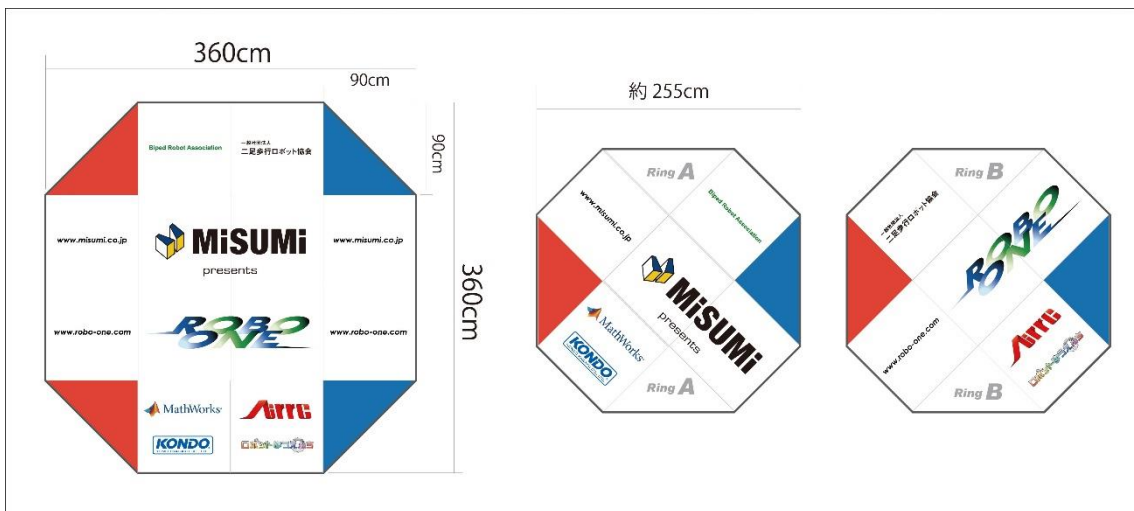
360cm

90cm

90cm

360cm

Biped Robot Association

一般社団法人
二足歩行ロボット協会

MiSUMi
presents

www.misumi.co.jp

www.misumi.co.jp

www.robo-one.com

ROBO ONE

www.robo-one.com

MathWorks

KONDO

約 255cm

Ring A

www.misumi.co.jp

Biped Robot Association

MiSUMi
presents

MathWorks

KONDO

Ring A

Ring B

一般社団法人
二足歩行ロボット協会

ROBO ONE

www.robo-one.com

Ring B